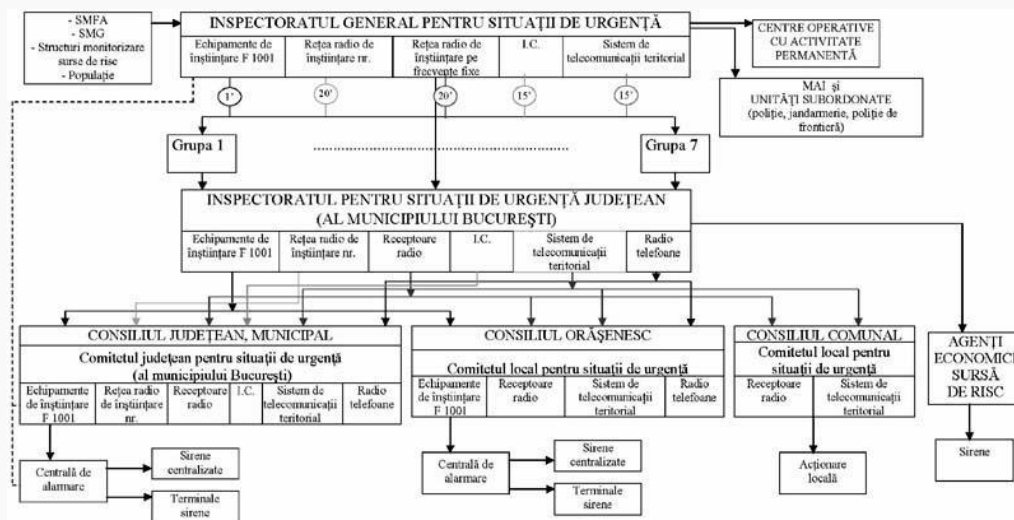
- SMFA
- SMG
- Structuri monitorizare surse de risc
- Populaţie

INSPECTORATUL GENERAL PENTRU SITUAŢII DE URGENŢĂ

| Echipamente de înştiinţare F 1001 | Reţea radio de înştiinţare nr. | Reţea radio de înştiinţare pe frecvenţe fixe | I.C. | Sistem de telecomunicaţii teritorial |
|---|---|---|---|---|

CENTRE OPERATIVE CU ACTIVITATE PERMANENTĂ

MAI şi UNITĂŢI SUBORDONATE (poliţie, jandarmerie, poliţie de frontieră)

1'
20'
20'
15'
15'

Grupa 1
Grupa 7

INSPECTORATUL PENTRU SITUAŢII DE URGENŢĂ JUDEŢEAN (AL MUNICIPIULUI BUCUREŞTI)

| Echipamente de înştiinţare F 1001 | Reţea radio de înştiinţare nr. | Receptoare radio | I.C. | Sistem de telecomunicaţii teritorial | Radio telefoane |
|---|---|---|---|---|---|

CONSILIUL JUDEŢEAN, MUNICIPAL
Comitetul judeţean pentru situaţii de urgenţă (al municipiului Bucureşti)

| Echipamente de înştiinţare F 1001 | Reţea radio de înştiinţare nr. | Receptoare radio | I.C. | Sistem de telecomunicaţii teritorial | Radio telefoane |
|---|---|---|---|---|---|

CONSILIUL ORĂŞENESC
Comitetul local pentru situaţii de urgenţă

| Echipamente de înştiinţare F 1001 | Receptoare radio | Sistem de telecomunicaţii teritorial | Radio telefoane |
|---|---|---|---|

CONSILIUL COMUNAL
Comitetul local pentru situaţii de urgenţă

| Receptoare radio | Sistem de telecomunicaţii teritorial |
|---|---|

AGENŢI ECONOMICI SURSĂ DE RISC

Centrală de alarmare
Sirene centralizate
Terminale sirene

Centrală de alarmare
Sirene centralizate
Terminale sirene

Acţionare locală

Sirene